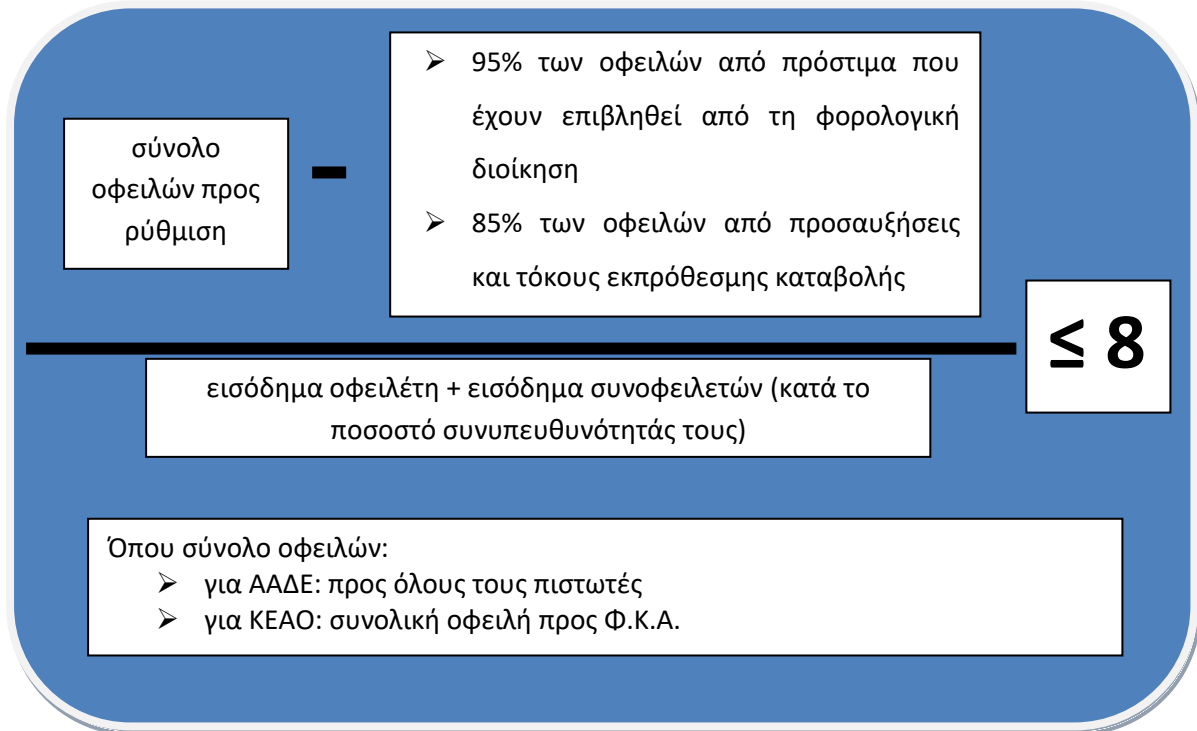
σύνολο οφειλών προς ρύθμιση

-

➢ 95% των οφειλών από πρόστιμα που έχουν επιβληθεί από τη φορολογική διοίκηση

➢ 85% των οφειλών από προσαυξήσεις και τόκους εκπρόθεσμης καταβολής

εισόδημα οφειλέτη + εισόδημα συνοφειλετών (κατά το ποσοστό συνυπευθυνότητάς τους)

$\leq 8$

Όπου σύνολο οφειλών:
➢ για ΑΑΔΕ: προς όλους τους πιστωτές
➢ για ΚΕΑΟ: συνολική οφειλή προς Φ.Κ.Α.